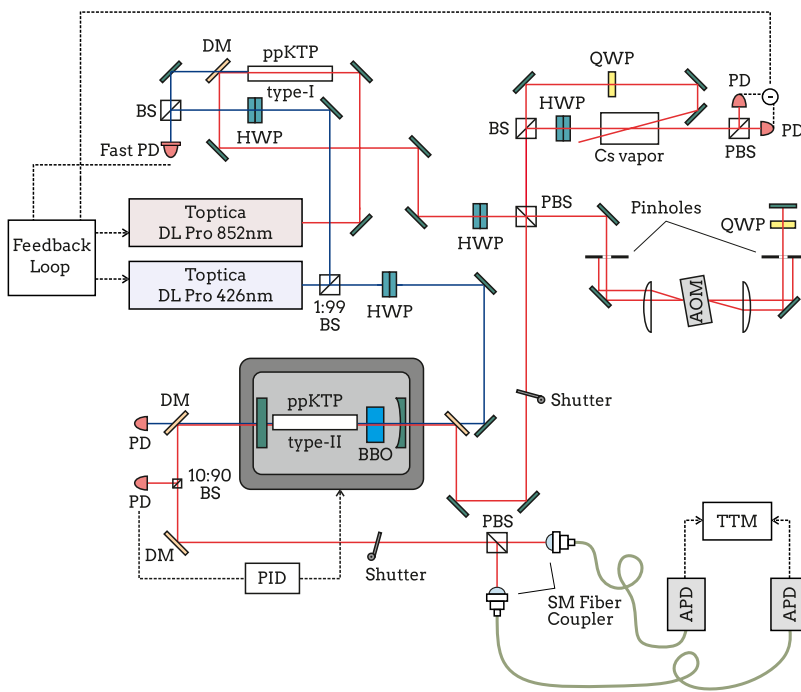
DM
ppKTP
type-I
BS
HWP
Fast PD
QWP
PD
HWP
BS
Cs vapor
PBS
PD
Feedback Loop
Toptica DL Pro 852nm
Toptica DL Pro 426nm
HWP
PBS
Pinholes
QWP
1:99 BS
HWP
AOM
DM
PD
ppKTP
type-II
BBO
Shutter
PD
10:90 BS
DM
PID
Shutter
PBS
SM Fiber Coupler
TTM
APD
APD